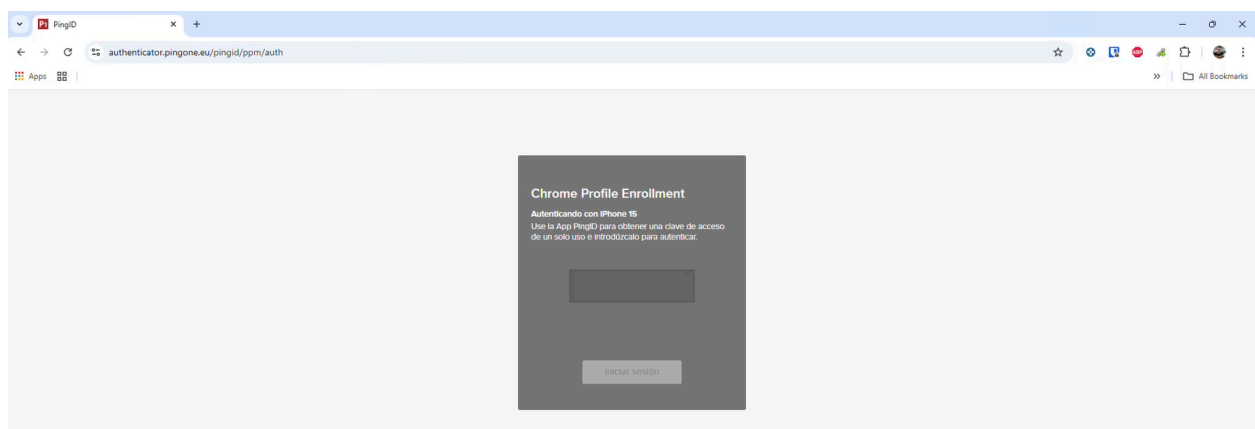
PingID
authenticator.pingone.eu/pingid/ppm/auth
Apps
All Bookmarks

Chrome Profile Enrollment

Autenticando con iPhone 15
Use la App PingID para obtener una clave de acceso de un solo uso e introdúzcalo para autenticar.

Iniciar sesión